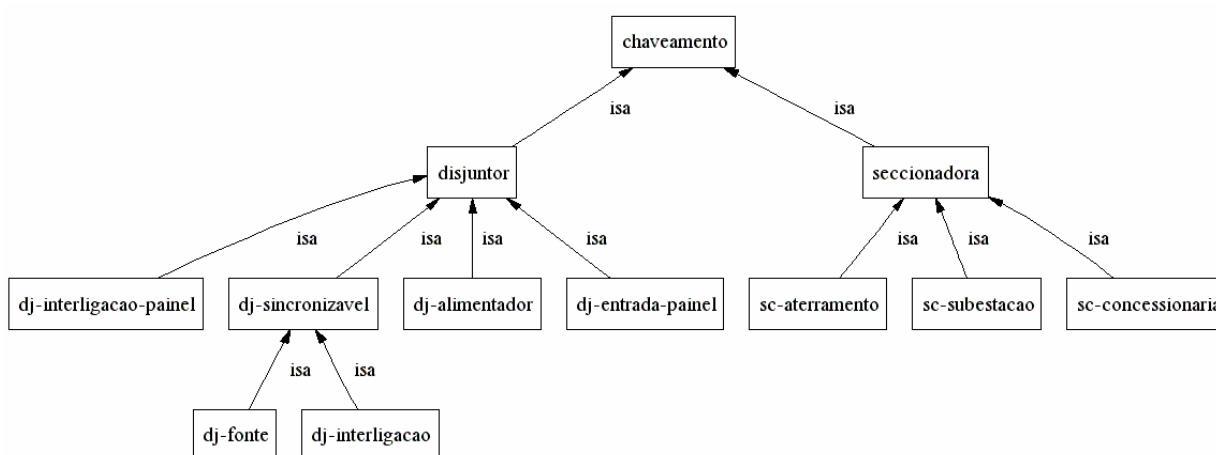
chaveamento

isa

isa

disjuntor

seccionadora

isa

isa

isa

isa

isa

isa

isa

dj-interligacao-painel

dj-sincronizavel

dj-alimentador

dj-entrada-painel

sc-aterramento

sc-subestacao

sc-concessionaria

isa

isa

dj-fonte

dj-interligacao